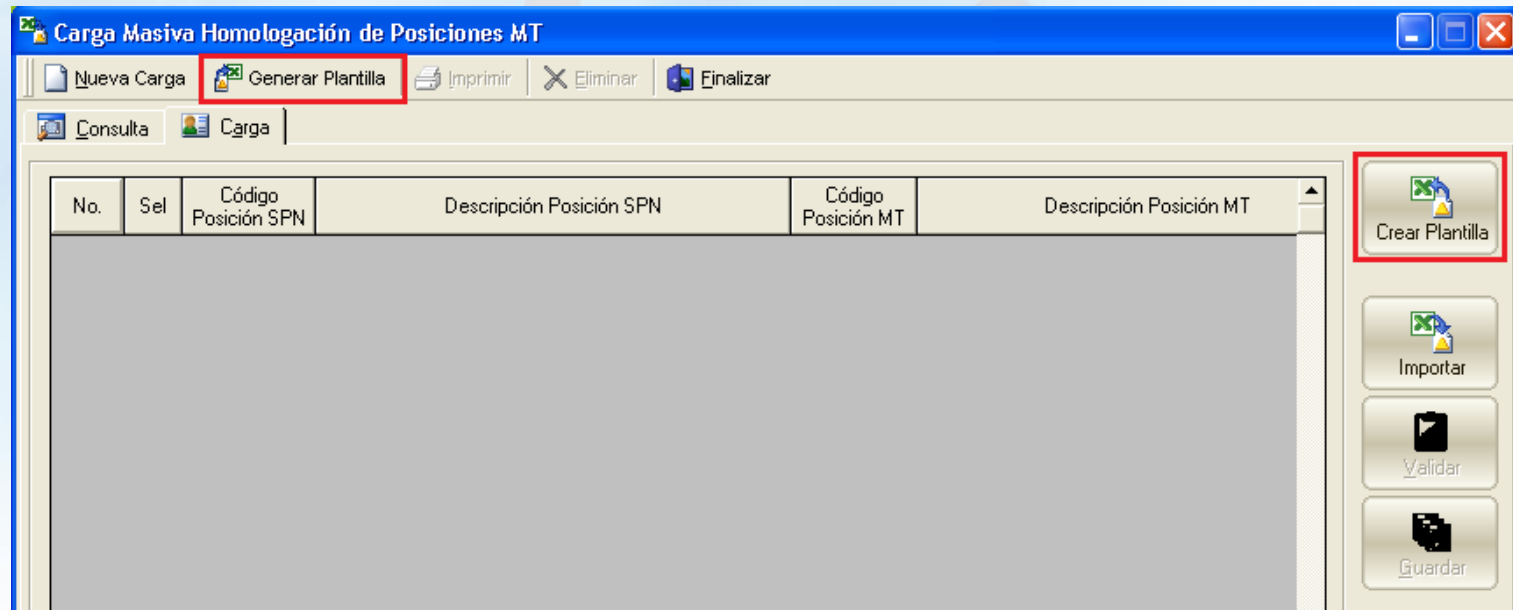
Carga Masiva Homologación de Posiciones MT

Nueva Carga | Generar Plantilla | Imprimir | Eliminar | Finalizar

Consulta | Carga

| No. | Sel | Código Posición SPN | Descripción Posición SPN | Código Posición MT | Descripción Posición MT |
|---|---|---|---|---|---|

Crear Plantilla

Importar

Validar

Guardar